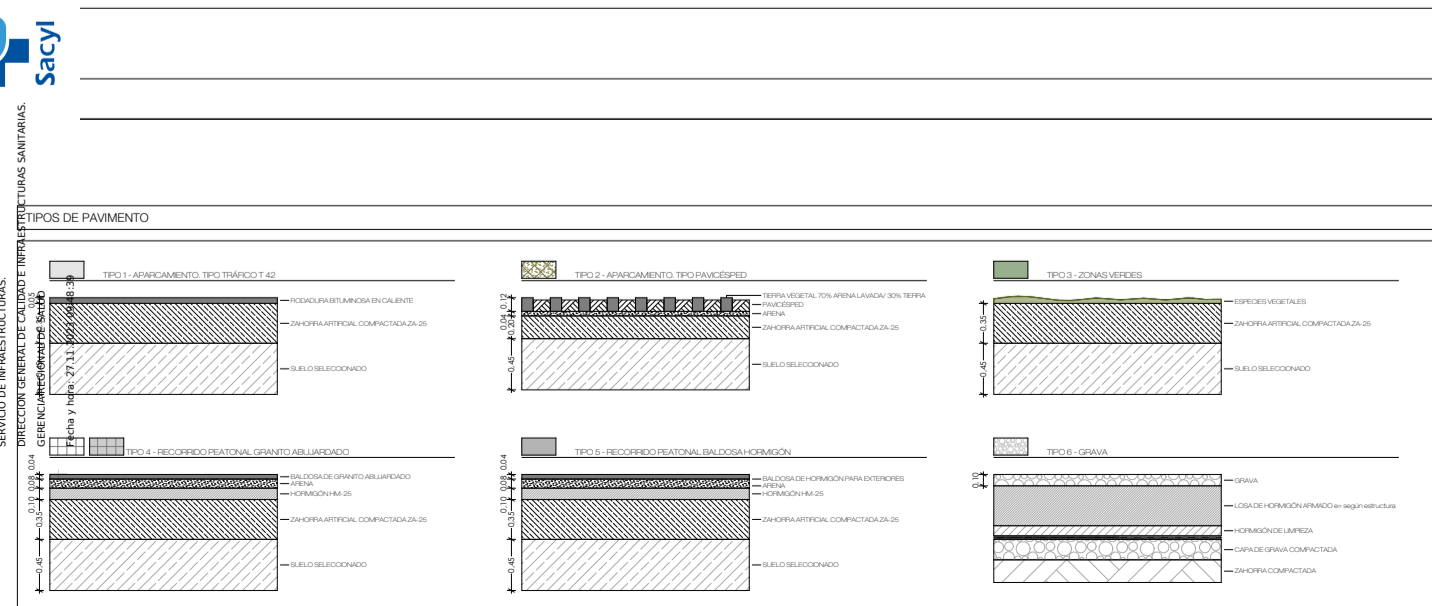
Sacyl

SERVICIO DE INFRAESTRUCTURAS.
DIRECCIÓN GENERAL DE CALIDAD E INFRAESTRUCTURAS SANITARIAS.
GERENCIA REGIONAL DE SALUD
Fecha y hora: 27.11.2023 09:36:39

TIPOS DE PAVIMENTO

TIPO 1 - APARCAMIENTO. TIPO TRÁFICO T 42
RODADURA BITUMINOSA EN CALIENTE
ZAHORRA ARTIFICIAL COMPACTADA ZA-25
SUELO SELECCIONADO
0.05
0.35
0.45

TIPO 2 - APARCAMIENTO. TIPO PAVICÉSPED
TIERRA VEGETAL 70% ARENA LAVADA/ 30% TIERRA
PAVICÉSPED
ARENA
ZAHORRA ARTIFICIAL COMPACTADA ZA-25
SUELO SELECCIONADO
0.12
0.04
0.20
0.45

TIPO 3 - ZONAS VERDES
ESPECIES VEGETALES
ZAHORRA ARTIFICIAL COMPACTADA ZA-25
SUELO SELECCIONADO
0.35
0.45

TIPO 4 - RECORRIDO PEATONAL GRANITO ABUJARDADO
BALDOSA DE GRANITO ABUJARDADO
ARENA
HORMIGÓN HM-25
ZAHORRA ARTIFICIAL COMPACTADA ZA-25
SUELO SELECCIONADO
0.04
0.08
0.10
0.35
0.45

TIPO 5 - RECORRIDO PEATONAL BALDOSA HORMIGÓN
BALDOSA DE HORMIGÓN PARA EXTERIORES
ARENA
HORMIGÓN HM-25
ZAHORRA ARTIFICIAL COMPACTADA ZA-25
SUELO SELECCIONADO
0.04
0.08
0.10
0.35
0.45

TIPO 6 - GRAVA
GRAVA
LOSA DE HORMIGÓN ARMADO e= según estructura
HORMIGÓN DE LIMPIEZA
CAPA DE GRAVA COMPACTADA
ZAHORRA COMPACTADA
0.10